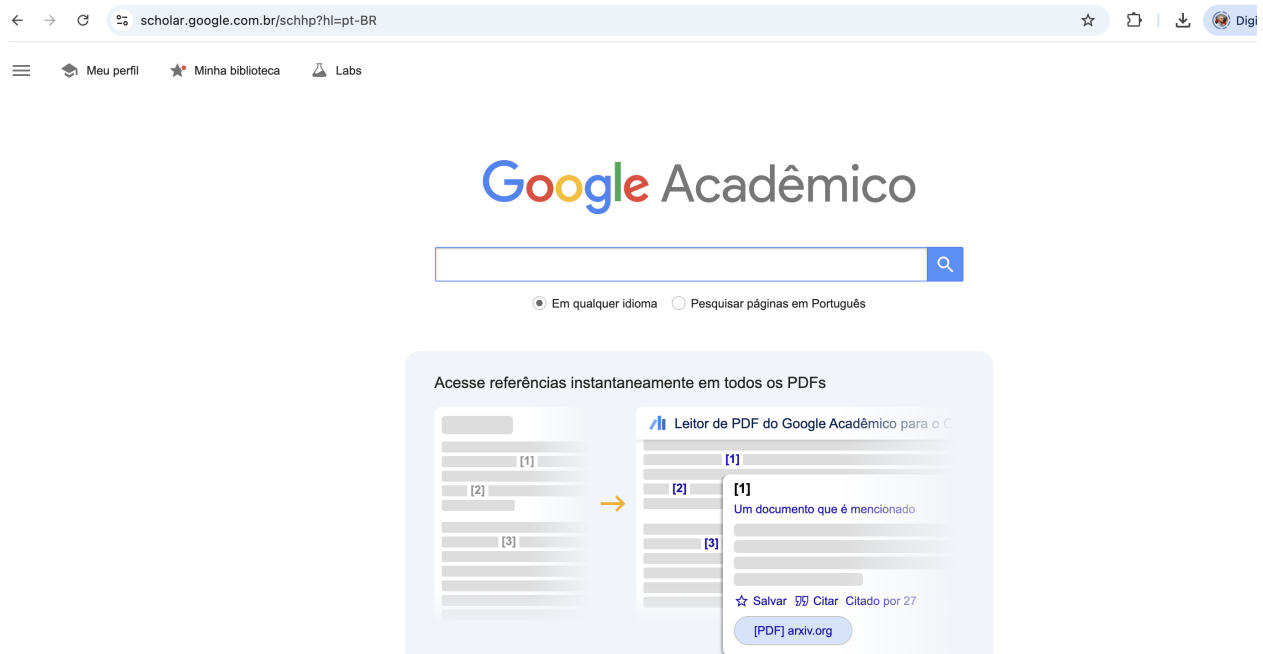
scholar.google.com.br/schhp?hl=pt-BR

Digi

Meu perfil Minha biblioteca Labs

Google Acadêmico

Em qualquer idioma Pesquisar páginas em Português

Acesse referências instantaneamente em todos os PDFs

[1]
[2]
[3]

Leitor de PDF do Google Acadêmico para o C

[1]
[2]
[3]

[1]
Um documento que é mencionado

Salvar Citar Citado por 27

[PDF] arxiv.org